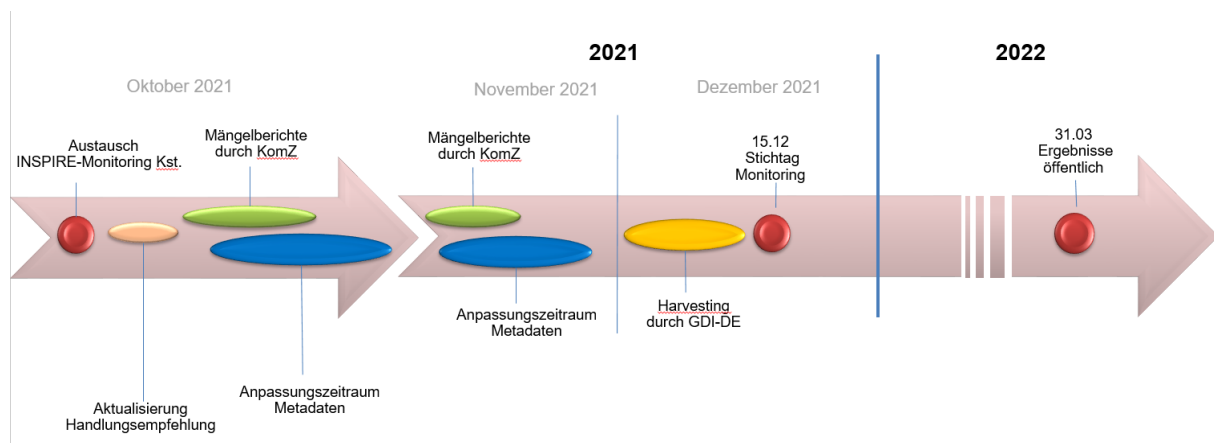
2021

2022

Oktober 2021

November 2021

Dezember 2021

Austausch INSPIRE-Monitoring Kst.

Mängelberichte durch KomZ

Mängelberichte durch KomZ

15.12 Stichtag Monitoring

31.03 Ergebnisse öffentlich

Anpassungszeitraum Metadaten

Harvesting durch GDI-DE

Aktualisierung Handlungsempfehlung

Anpassungszeitraum Metadaten